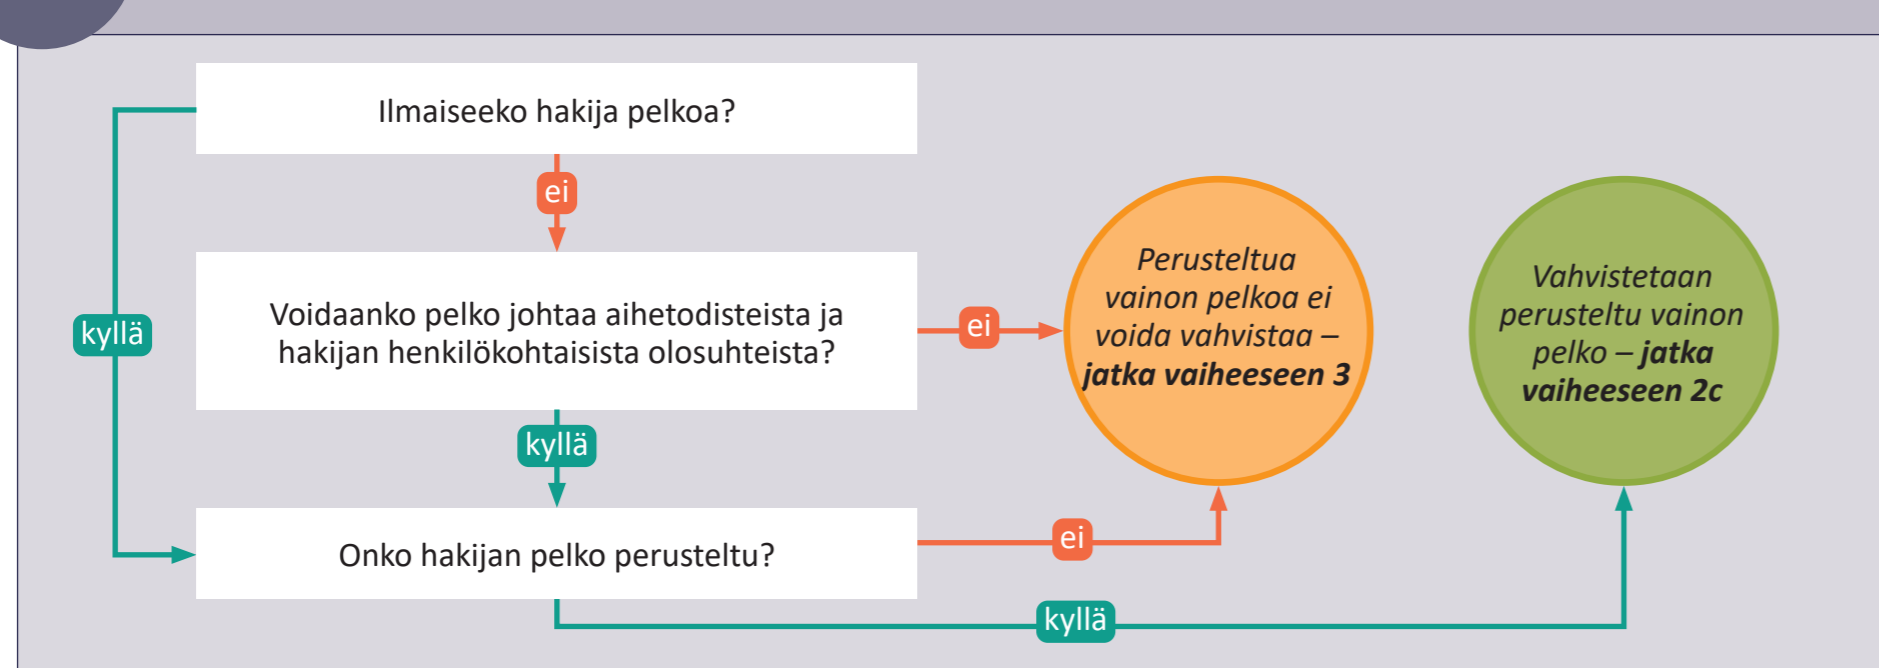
Ilmaiseeko hakija pelkoa?

ei

kyllä

Voidaanko pelko johtaa aihetodisteista ja hakijan henkilökohtaisista olosuhteista?

ei

Perusteltua vainon pelkoa ei voida vahvistaa – **jatka vaiheeseen 3**

Vahvistetaan perusteltu vainon pelko – **jatka vaiheeseen 2c**

kyllä

Onko hakijan pelko perusteltu?

ei

kyllä